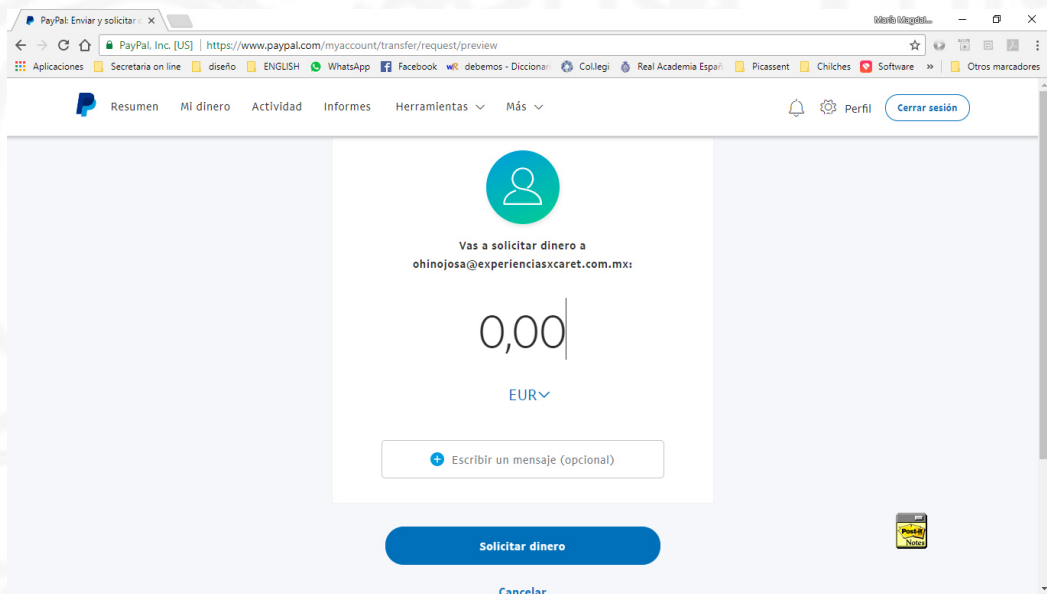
PayPal: Enviar y solicitar d ×

María Magdal...

PayPal, Inc. [US] | https://www.paypal.com/myaccount/transfer/request/preview

Aplicaciones Secretaria on line diseño ENGLISH WhatsApp Facebook debemos - Diccionari Col.legi Real Academia Españ Picassent Chilches Software » Otros marcadores

Resumen Mi dinero Actividad Informes Herramientas Más

Perfil Cerrar sesión

Vas a solicitar dinero a ohinojosa@experienciasxcaret.com.mx:

0,00

EUR

Escribir un mensaje (opcional)

Solicitar dinero

Cancelar

Post-it Notes